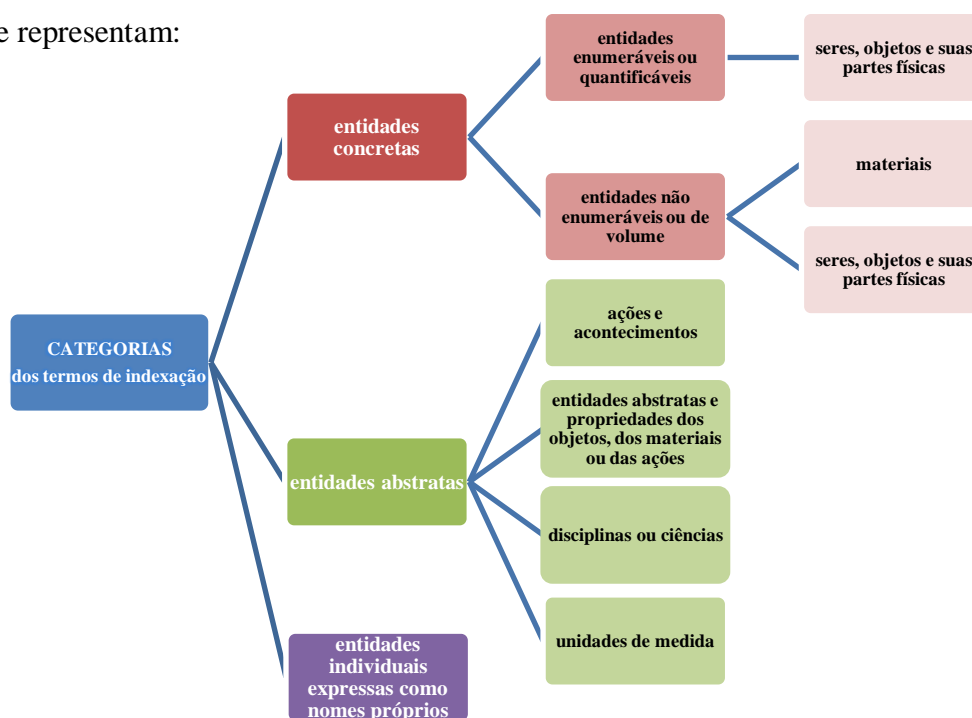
e representam:

CATEGORIAS dos termos de indexação

entidades concretas

entidades enumeráveis ou quantificáveis

seres, objetos e suas partes físicas

entidades não enumeráveis ou de volume

materiais

seres, objetos e suas partes físicas

entidades abstratas

ações e acontecimentos

entidades abstratas e propriedades dos objetos, dos materiais ou das ações

disciplinas ou ciências

unidades de medida

entidades individuais expressas como nomes próprios